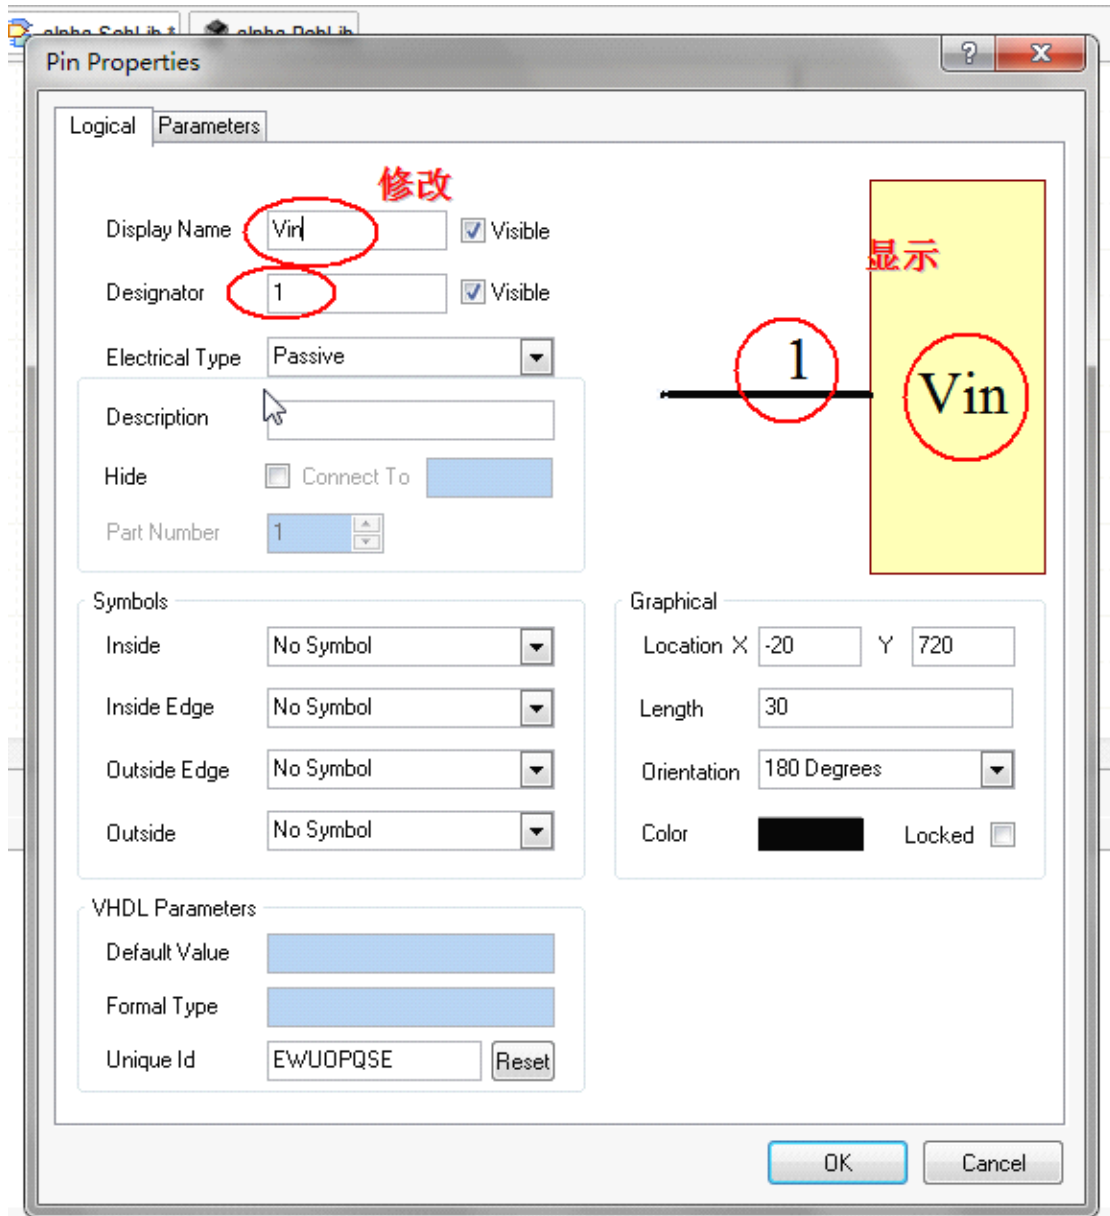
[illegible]    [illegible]

Pin Properties

?    X

Logical    Parameters

修改

Display Name    Vin    Visible

Designator    1    Visible

Electrical Type    Passive

Description

Hide    Connect To

Part Number    1

显示

1

Vin

Symbols

Inside    No Symbol

Inside Edge    No Symbol

Outside Edge    No Symbol

Outside    No Symbol

Graphical

Location X    -20    Y    720

Length    30

Orientation    180 Degrees

Color    Locked

VHDL Parameters

Default Value

Formal Type

Unique Id    EWUOPQSE    Reset

OK    Cancel